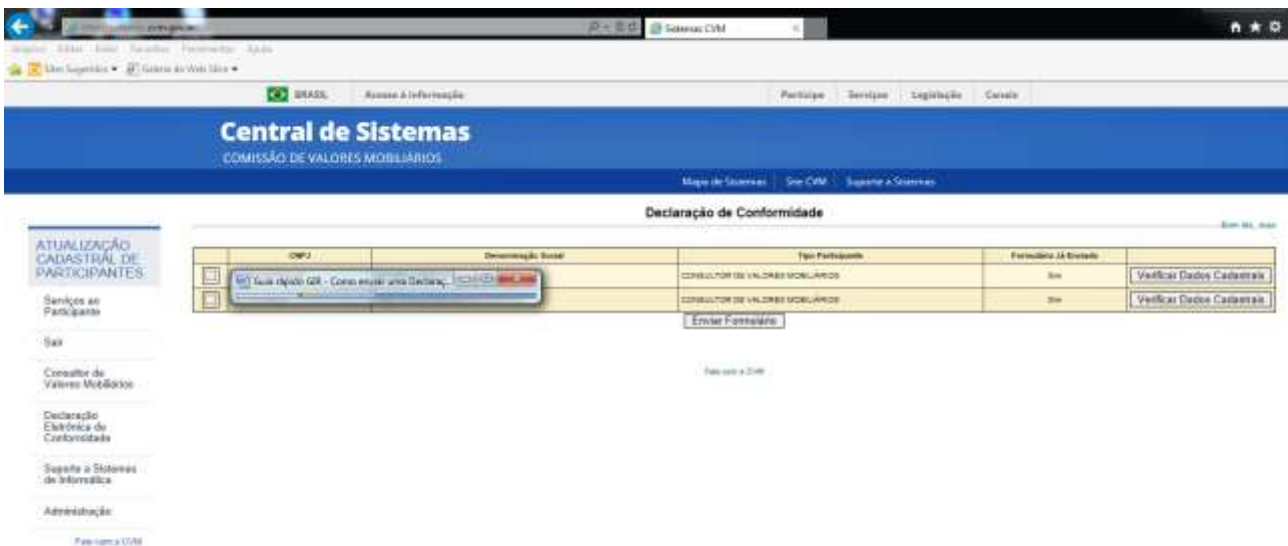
Sistemas CVM

Arquivo Editar Exibir Favoritos Ferramentas Ajuda

Sites Sugeridos ▾ Galeria do Web Slice ▾

BRASIL Acesso à informação

Participe Serviços Legislação Canais

Central de Sistemas

COMISSÃO DE VALORES MOBILIÁRIOS

Mapa de Sistemas Site CVM Suporte a Sistemas

ATUALIZAÇÃO CADASTRAL DE PARTICIPANTES

Serviços ao Participante

Sair

Consultor de Valores Mobiliários

Declaração Eletrônica de Conformidade

Suporte a Sistemas de Informática

Administração

Fale com a CVM

Declaração de Conformidade

Bem vindo, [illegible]

| | CNPJ | Denominação Social | Tipo Participante | Formulário Já Enviado | |
|---|---|---|---|---|---|
| | | | CONSULTOR DE VALORES MOBILIÁRIOS | Sim | Verificar Dados Cadastrais |
| | | | CONSULTOR DE VALORES MOBILIÁRIOS | Sim | Verificar Dados Cadastrais |

Guia rápido GIR - Como enviar uma Declaraç...

Enviar Formulário

Fale com a CVM